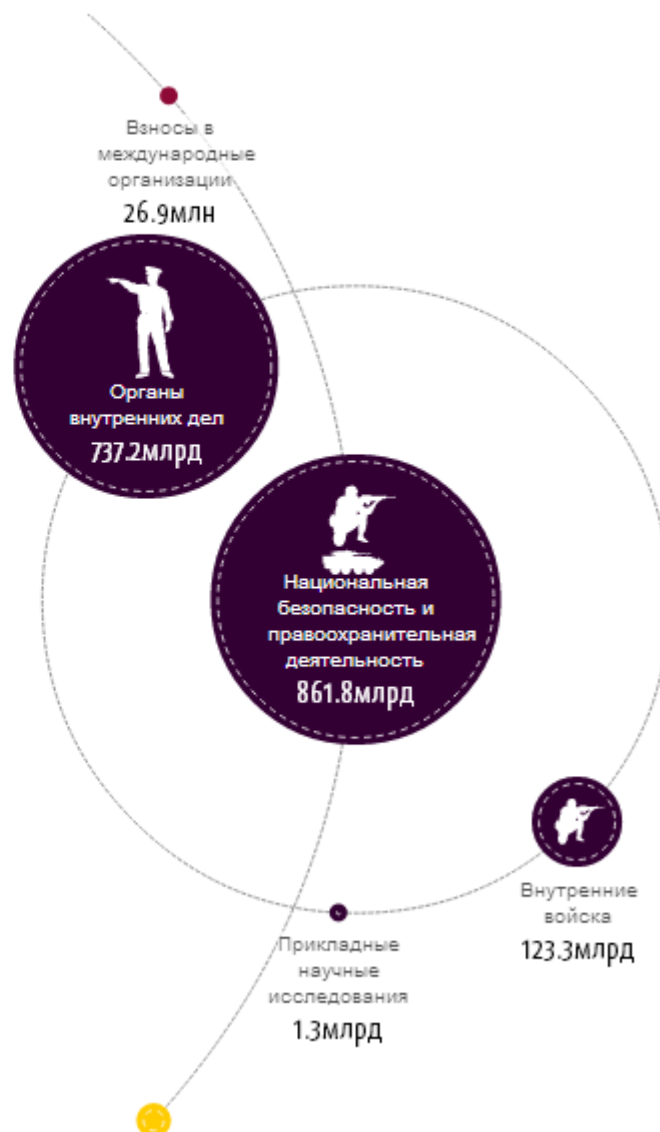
Взносы в международные организации
26.9млн

Органы внутренних дел
737.2млрд

Национальная безопасность и правоохранительная деятельность
861.8млрд

Внутренние войска
123.3млрд

Прикладные научные исследования
1.3млрд